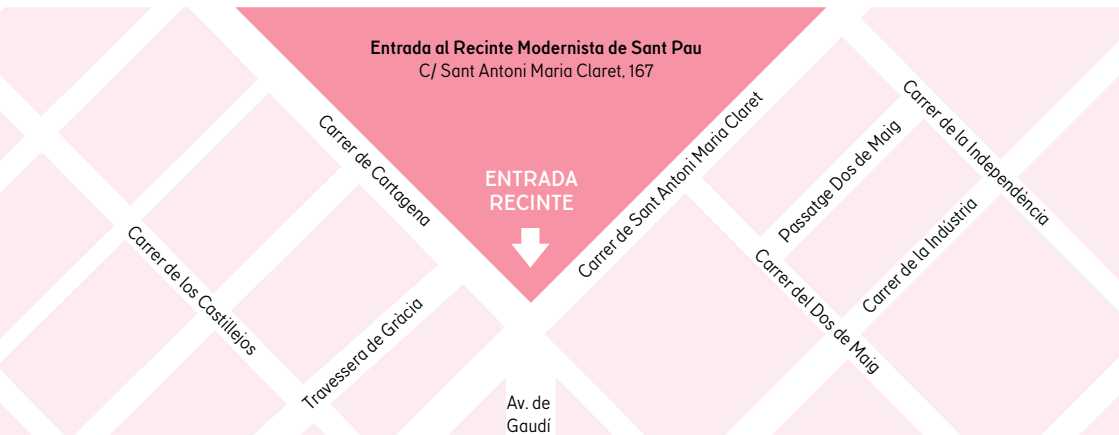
Entrada al Recinte Modernista de Sant Pau
C/ Sant Antoni Maria Claret, 167

ENTRADA
RECINTE

Carrer de Cartagena

Carrer de Sant Antoni Maria Claret

Carrer de la Independència

Passatge Dos de Maig

Carrer de la Indústria

Carrer del Dos de Maig

Carrer de los Castillejos

Travessera de Gràcia

Av. de Gaudí